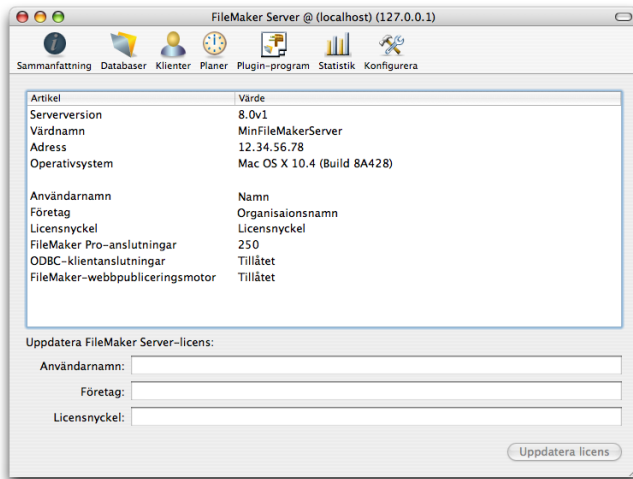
FileMaker Server @ (localhost) (127.0.0.1)

Sammanfattning Databaser Klienter Planer Plugin-program Statistik Konfigurera

| Artikel | Värde |
|---|---|
| Serverversion | 8.0v1 |
| Värdnamn | MinFileMakerServer |
| Adress | 12.34.56.78 |
| Operativsystem | Mac OS X 10.4 (Build 8A428) |
| | |
| Användarnamn | Namn |
| Företag | Organisaionsnamn |
| Licensnyckel | Licensnyckel |
| FileMaker Pro-anslutningar | 250 |
| ODBC-klientanslutningar | Tillåtet |
| FileMaker-webbpubliceringsmotor | Tillåtet |

Uppdatera FileMaker Server-licens:

Användarnamn:

Företag:

Licensnyckel:

Uppdatera licens